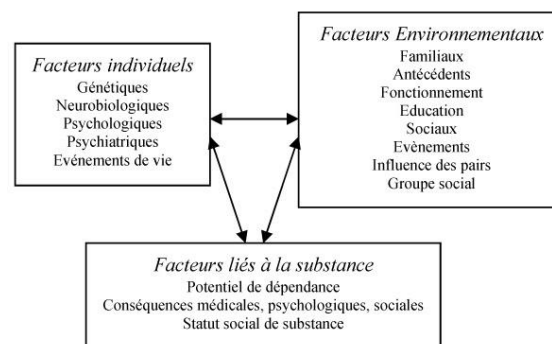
Facteurs individuels
Génétiques
Neurobiologiques
Psychologiques
Psychiatriques
Evénements de vie

Facteurs Environnementaux
Familiaux
Antécédents
Fonctionnement
Education
Sociaux
Evènements
Influence des pairs
Groupe social

Facteurs liés à la substance
Potentiel de dépendance
Conséquences médicales, psychologiques, sociales
Statut social de substance